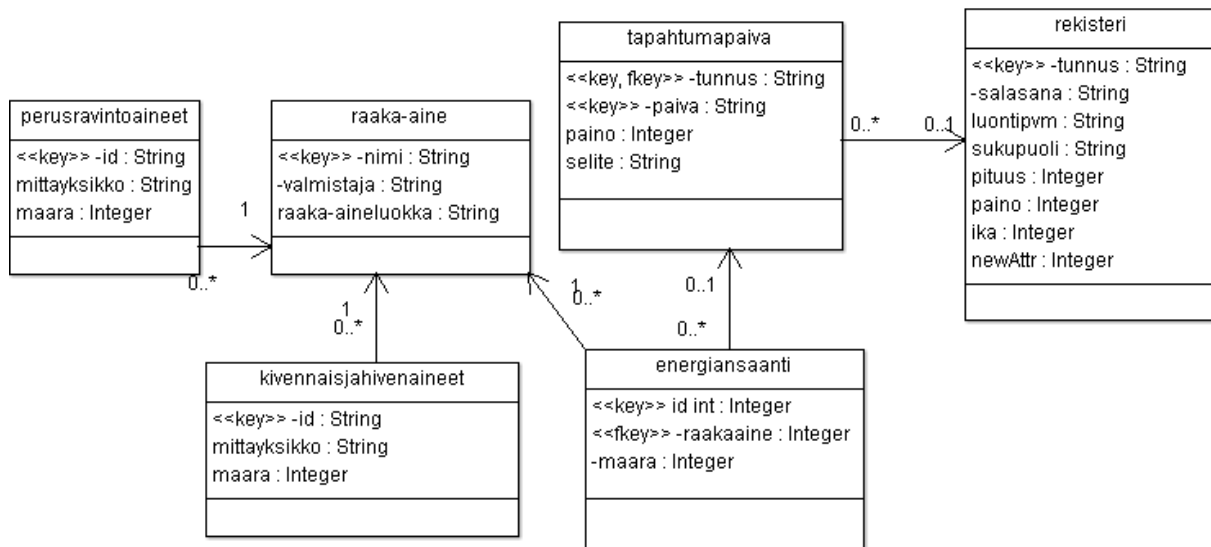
perusravintoaineet
<<key>> -id : String
mittayksikko : String
maara : Integer

1
0..*

raaka-aine
<<key>> -nimi : String
-valmistaja : String
raaka-aineluokka : String

1
0..*

kivennaisjahivenaineet
<<key>> -id : String
mittayksikko : String
maara : Integer

1
0..*

tapahtumapaiva
<<key, fkey>> -tunnus : String
<<key>> -paiva : String
paino : Integer
selite : String

0..*
0..1

0..1
0..*

energiansaanti
<<key>> id int : Integer
<<fkey>> -raakaaine : Integer
-maara : Integer

rekisteri
<<key>> -tunnus : String
-salasana : String
luontipvm : String
sukupuoli : String
pituus : Integer
paino : Integer
ika : Integer
newAttr : Integer